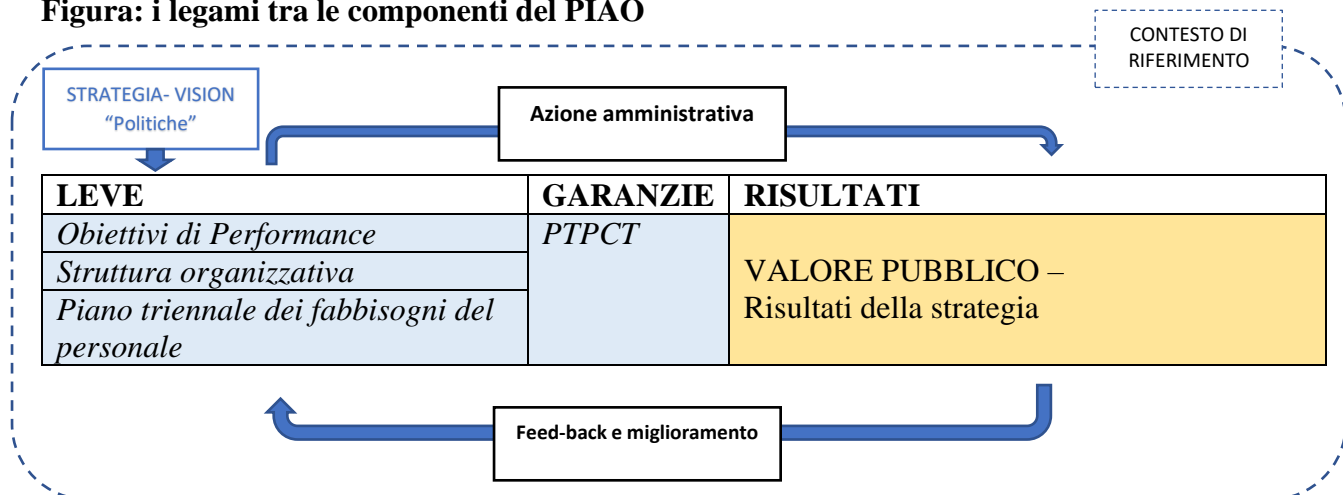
Figura: i legami tra le componenti del PIAO

CONTESTO DI RIFERIMENTO

STRATEGIA- VISION
"Politiche"

Azione amministrativa

| LEVE | GARANZIE | RISULTATI |
|---|---|---|
| *Obiettivi di Performance* | *PTPCT* | VALORE PUBBLICO – Risultati della strategia |
| *Struttura organizzativa* | | |
| *Piano triennale dei fabbisogni del personale* | | |

Feed-back e miglioramento